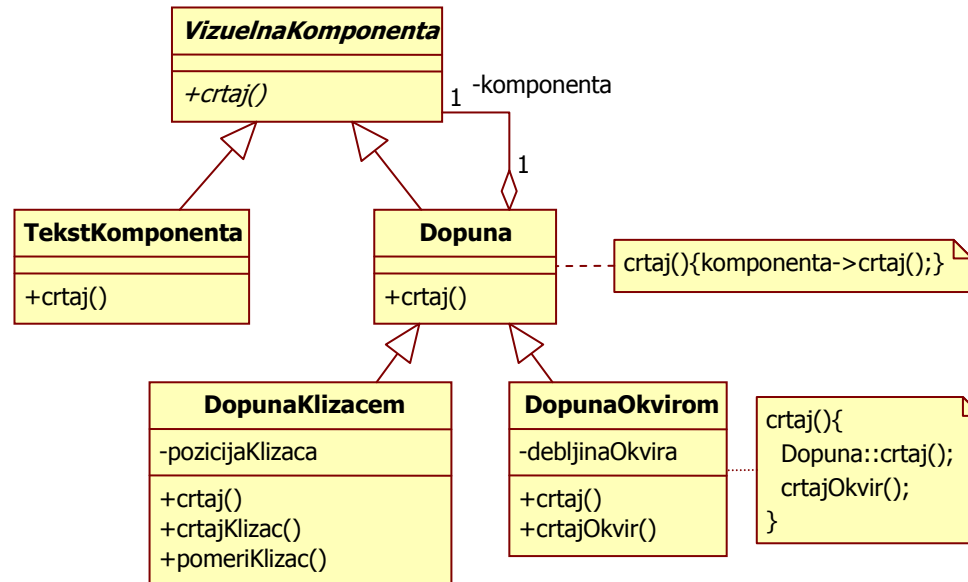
VizuelnaKomponenta

+crtaj()

1 -komponenta

1

TekstKomponenta

+crtaj()

Dopuna

+crtaj()

crtaj(){komponenta->crtaj();}

DopunaKlizacem

-pozicijaKlizaca

+crtaj()
+crtajKlizac()
+pomeriKlizac()

DopunaOkvirom

-debljinaOkvira

+crtaj()
+crtajOkvir()

crtaj(){
Dopuna::crtaj();
crtajOkvir();
}